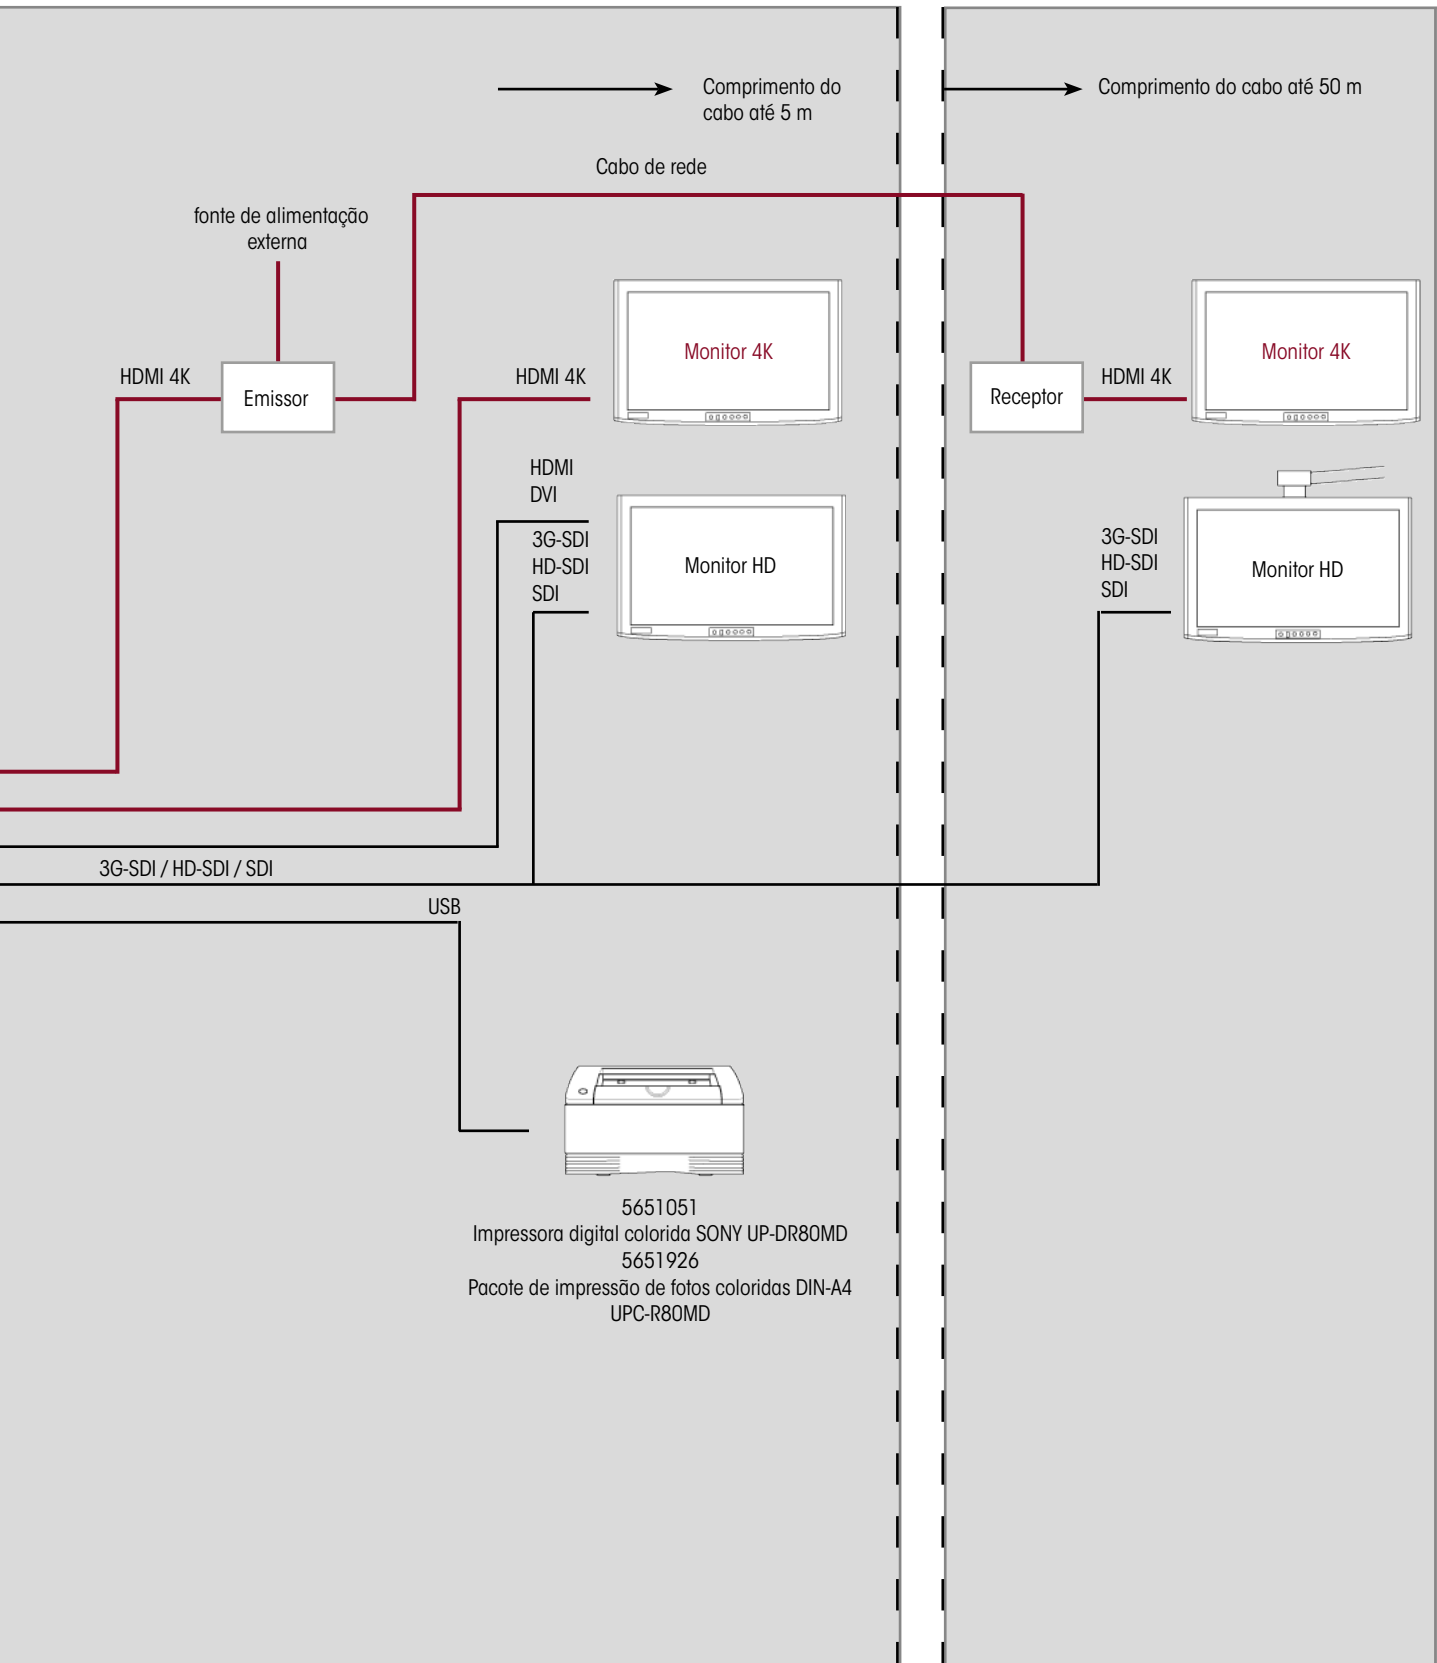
Comprimento do cabo até 5 m

Comprimento do cabo até 50 m

Cabo de rede

fonte de alimentação externa

HDMI 4K

Emissor

HDMI 4K

Monitor 4K

Receptor

HDMI 4K

Monitor 4K

HDMI
DVI

3G-SDI
HD-SDI
SDI

Monitor HD

3G-SDI
HD-SDI
SDI

Monitor HD

3G-SDI / HD-SDI / SDI

USB

5651051
Impressora digital colorida SONY UP-DR80MD
5651926
Pacote de impressão de fotos coloridas DIN-A4
UPC-R80MD